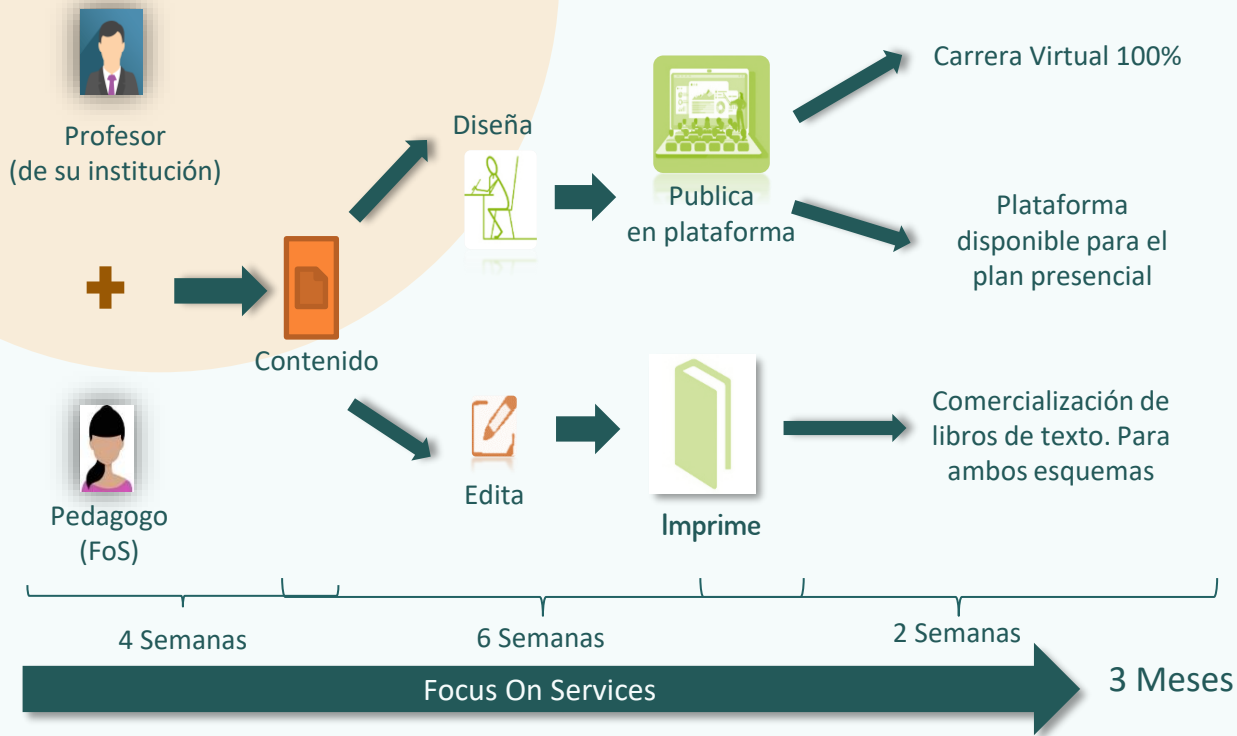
Profesor
(de su institución)

Diseña

Publica
en plataforma

Carrera Virtual 100%

Plataforma
disponible para el
plan presencial

Contenido

Pedagogo
(FoS)

Edita

Imprime

Comercialización de
libros de texto. Para
ambos esquemas

4 Semanas

6 Semanas

2 Semanas

Focus On Services

3 Meses